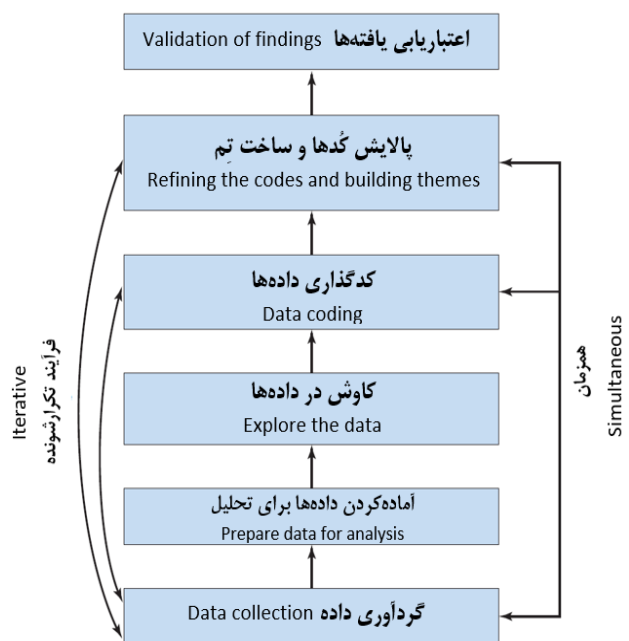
اعتباریابی یافته‌ها Validation of findings

پالایش کُدها و ساخت تِم
Refining the codes and building themes

کدگذاری داده‌ها
Data coding

کاوش در داده‌ها
Explore the data

آماده‌کردن داده‌ها برای تحلیل
Prepare data for analysis

گردآوری داده Data collection

Iterative
فرآیند تکرارشونده

همزمان
Simultaneous